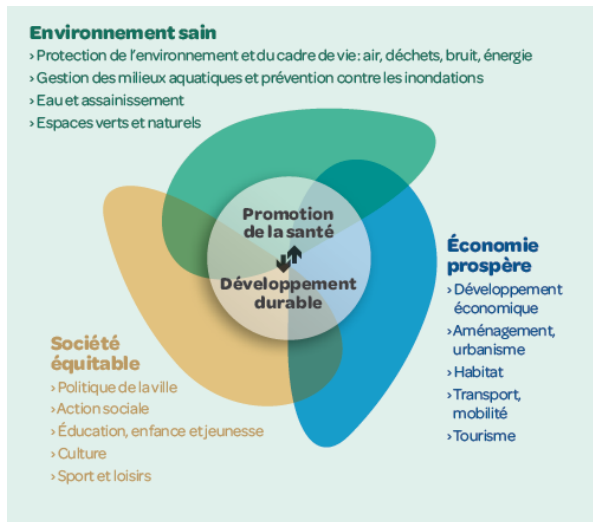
Environnement sain
› Protection de l'environnement et du cadre de vie : air, déchets, bruit, énergie
› Gestion des milieux aquatiques et prévention contre les inondations
› Eau et assainissement
› Espaces verts et naturels

Promotion de la santé
Développement durable

Économie prospère
› Développement économique
› Aménagement, urbanisme
› Habitat
› Transport, mobilité
› Tourisme

Société équitable
› Politique de la ville
› Action sociale
› Éducation, enfance et jeunesse
› Culture
› Sport et loisirs